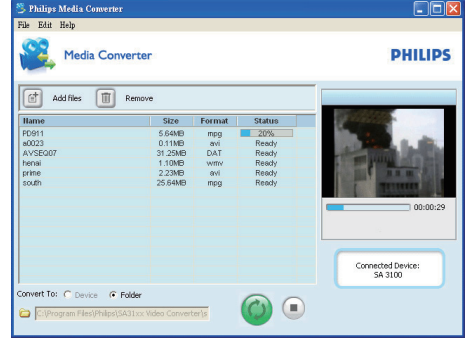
Philips Media Converter

File Edit Help

Media Converter

PHILIPS

Add files Remove

| Name | Size | Format | Status |
|---|---|---|---|
| PD911 | 5.64MB | mpg | 20% |
| a0023 | 0.11MB | avi | Ready |
| AVSEQ07 | 31.25MB | DAT | Ready |
| henai | 1.10MB | wmv | Ready |
| prime | 2.23MB | avi | Ready |
| south | 25.64MB | mpg | Ready |

00:00:29

Connected Device: SA 3100

Convert To: Device Folder

C:\Program Files\Philips\SA31xx Video Converter\a